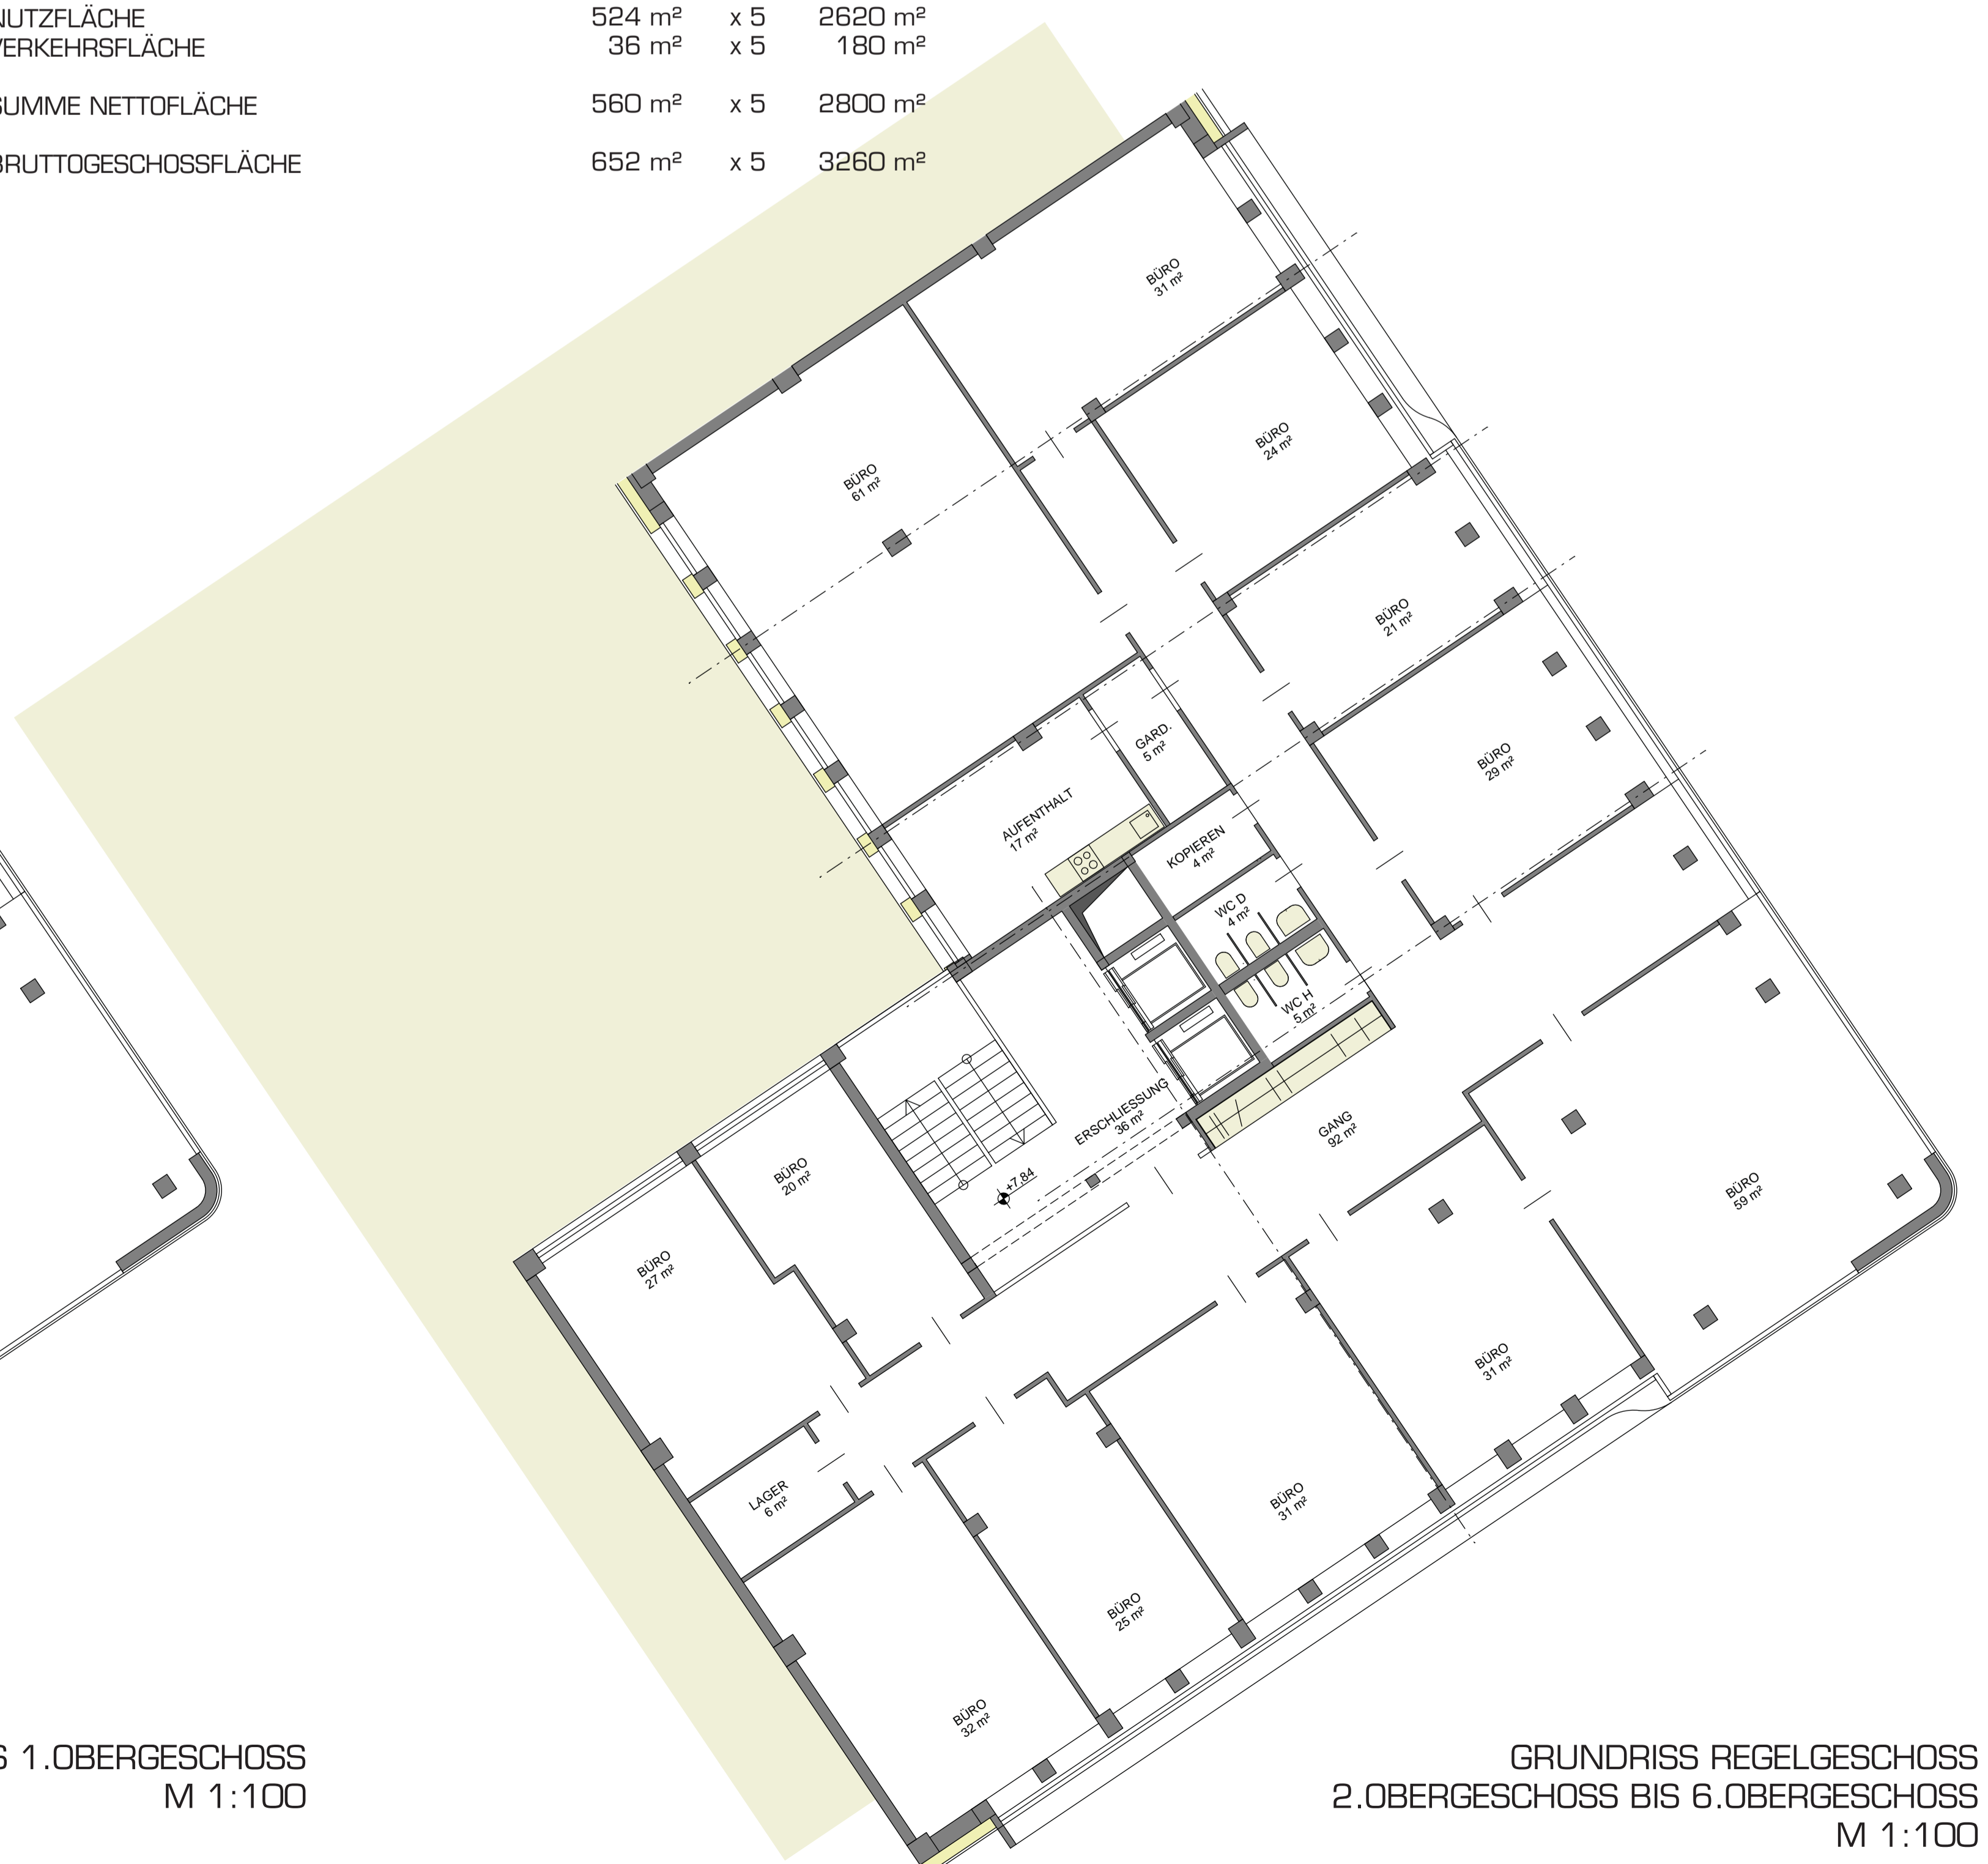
NUTZFLÄCHE 524 m² x 5 2620 m²
VERKEHRSFLÄCHE 36 m² x 5 180 m²

SUMME NETTOFLÄCHE 560 m² x 5 2800 m²

BRUTTOGESCHOSSFLÄCHE 652 m² x 5 3260 m²

BÜRO 31 m²

BÜRO 24 m²

BÜRO 61 m²

BÜRO 21 m²

BÜRO 29 m²

GARD. 5 m²

AUFENTHALT 17 m²

KOPIEREN 4 m²

WC D 4 m²

WC H 5 m²

ERSCHLIESSUNG 36 m²

+7.84

GANG 92 m²

BÜRO 59 m²

BÜRO 20 m²

BÜRO 27 m²

BÜRO 31 m²

LAGER 6 m²

BÜRO 31 m²

BÜRO 25 m²

BÜRO 32 m²

S 1.OBERGESCHOSS
M 1:100

GRUNDRISS REGELGESCHOSS
2.OBERGESCHOSS BIS 6.OBERGESCHOSS
M 1:100